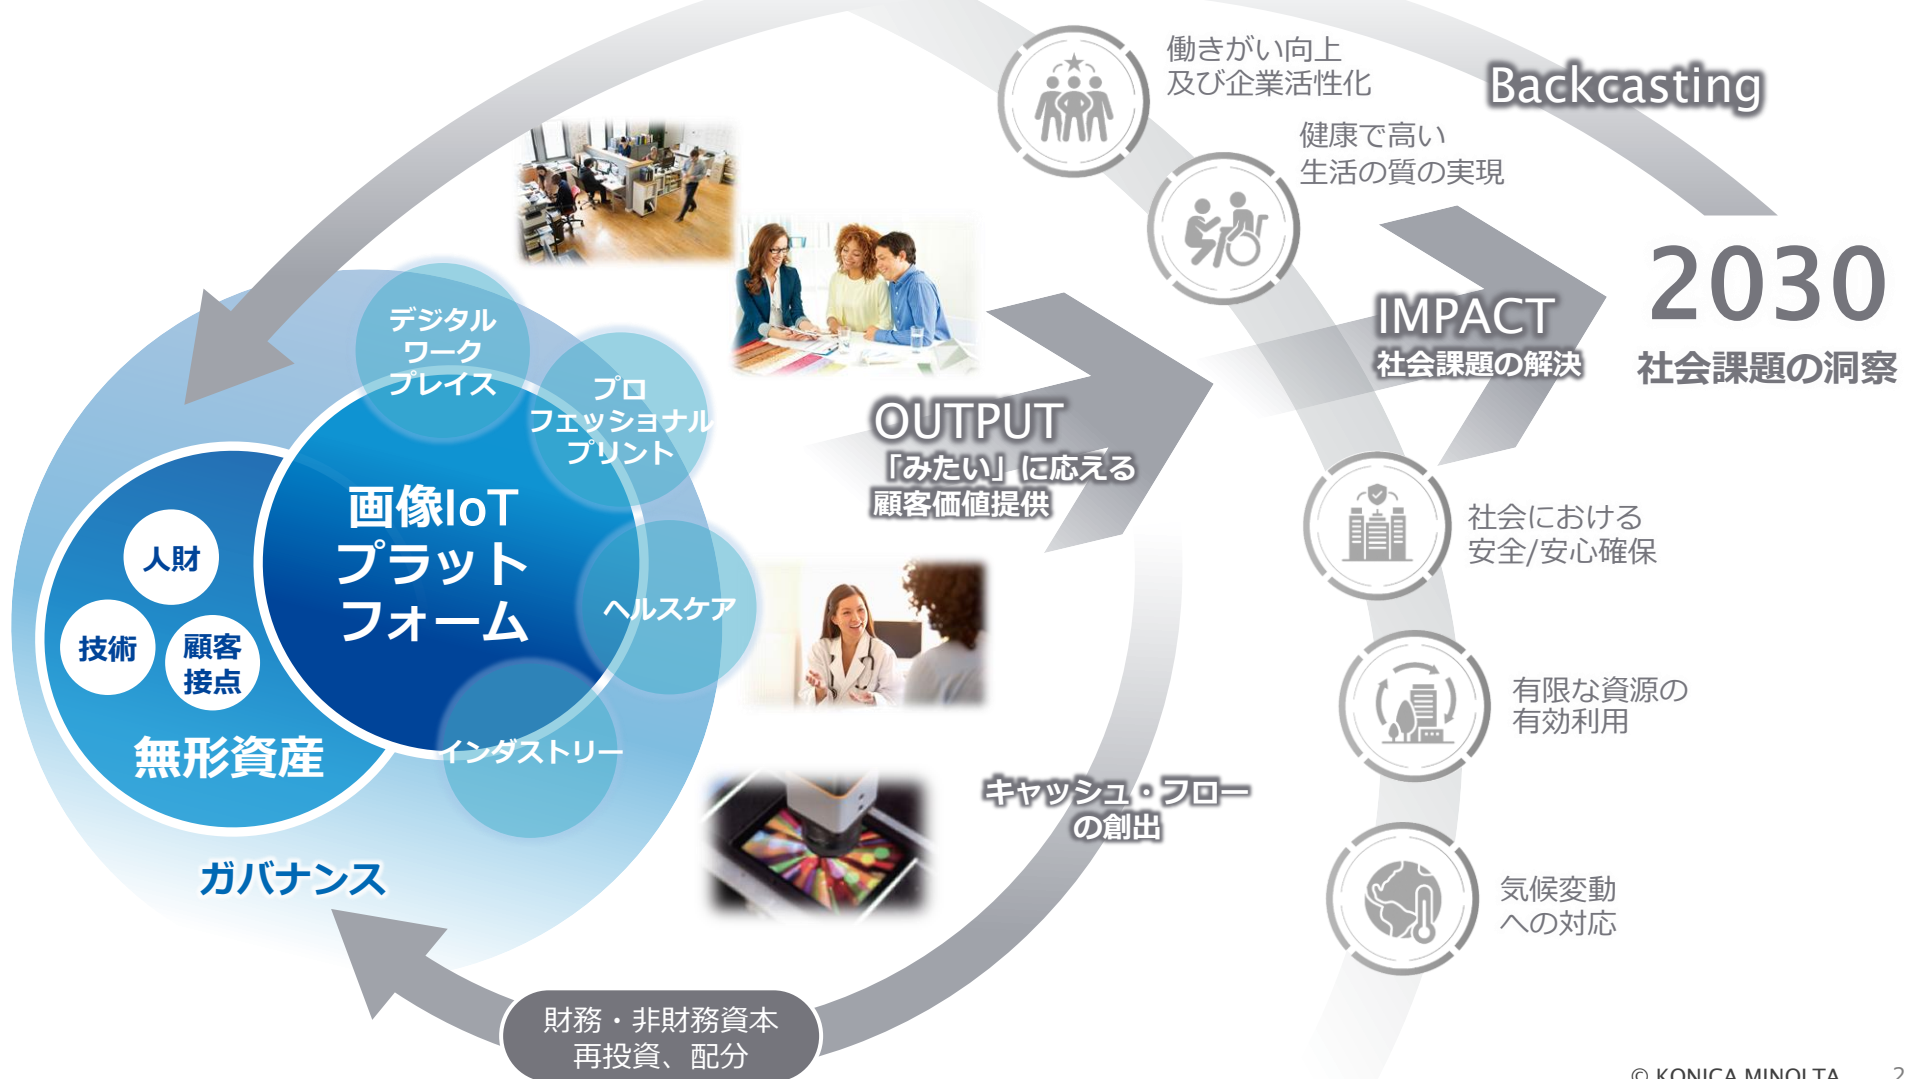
働きがい向上
及び企業活性化

Backcasting

健康で高い
生活の質の実現

2030
社会課題の洞察

IMPACT
社会課題の解決

デジタル
ワーク
プレイス

プロ
フェッショナル
プリント

OUTPUT
「みたい」に応える
顧客価値提供

画像IoT
プラットフォーム

人財
技術
顧客
接点
無形資産

ヘルスケア

インダストリー

ガバナンス

社会における
安全/安心確保

有限な資源の
有効利用

キャッシュ・フロー
の創出

気候変動
への対応

財務・非財務資本
再投資、配分

© KONICA MINOLTA 2